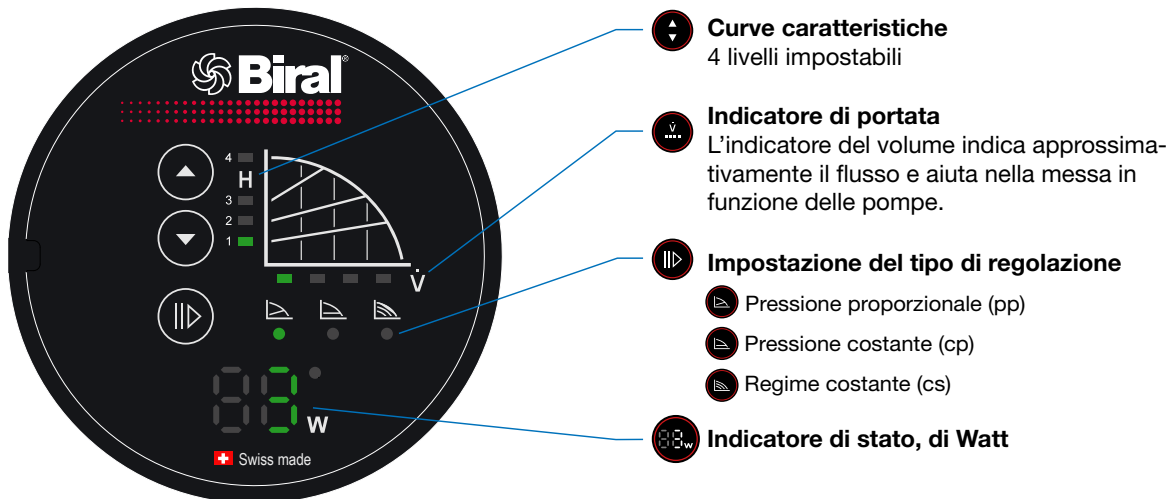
Biral

4
H
3
2
1

V̇

W

Swiss made

Curve caratteristiche
4 livelli impostabili

Indicatore di portata
L'indicatore del volume indica approssimativamente il flusso e aiuta nella messa in funzione delle pompe.

Impostazione del tipo di regolazione

Pressione proporzionale (pp)

Pressione costante (cp)

Regime costante (cs)

Indicatore di stato, di Watt